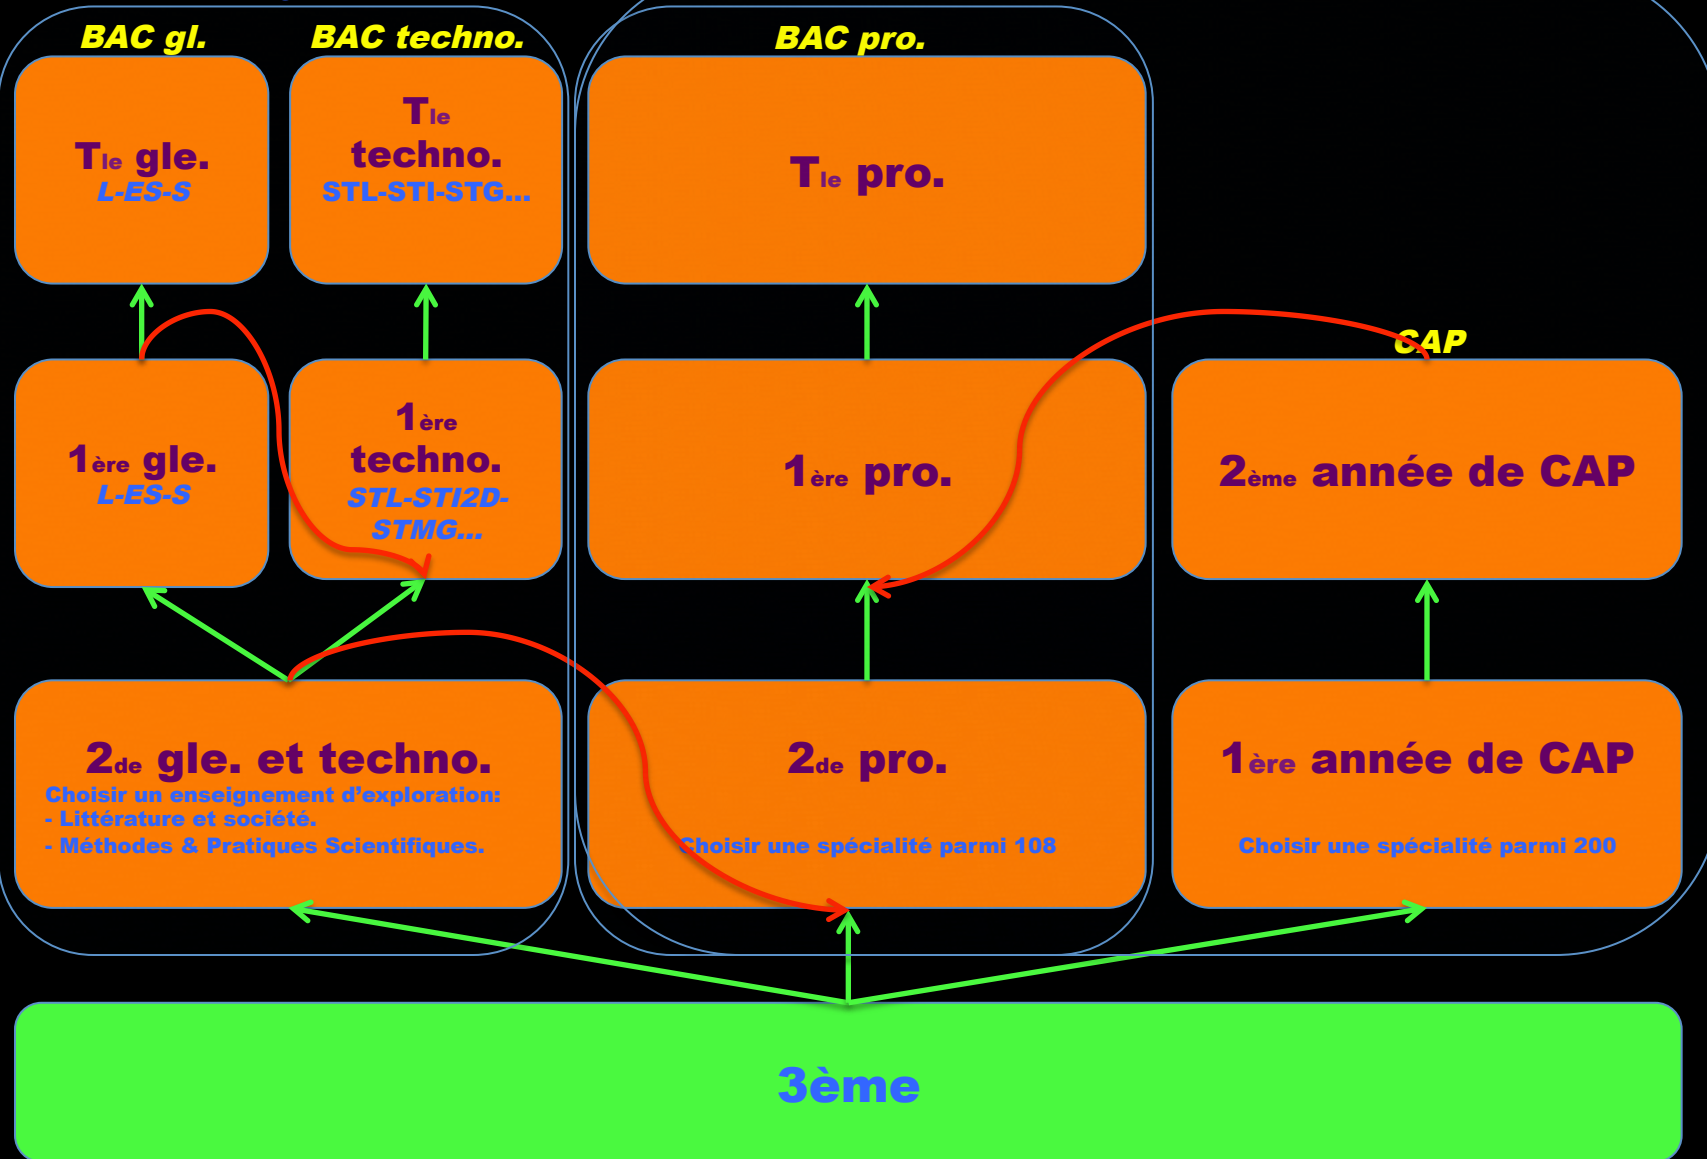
BAC gl.

BAC techno.

BAC pro.

T$_{le}$ gle.
L-ES-S

T$_{le}$ techno.
STL-STI-STG...

T$_{le}$ pro.

CAP

1$_{ère}$ gle.
L-ES-S

1$_{ère}$ techno.
STL-STI2D-STMG...

1$_{ère}$ pro.

2$_{ème}$ année de CAP

2$_{de}$ gle. et techno.
Choisir un enseignement d'exploration:
- Littérature et société.
- Méthodes & Pratiques Scientifiques.

2$_{de}$ pro.
Choisir une spécialité parmi 108

1$_{ère}$ année de CAP
Choisir une spécialité parmi 200

3ème